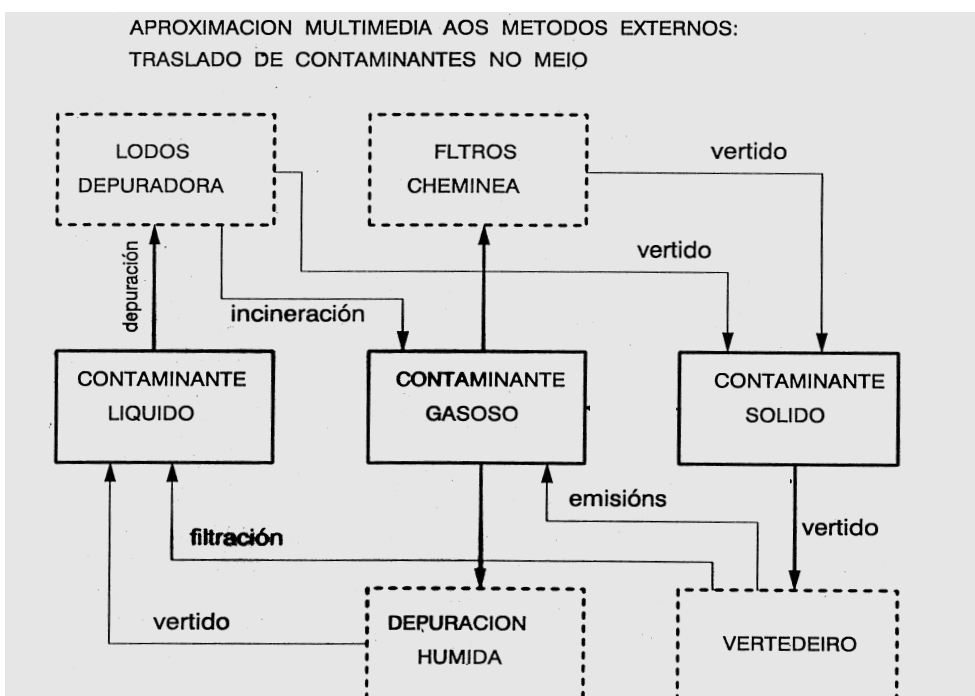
APROXIMACION MULTIMEDIA AOS METODOS EXTERNOS:
TRASLADO DE CONTAMINANTES NO MEIO

LODOS DEPURADORA

FLTROS CHEMINEA

vertido

vertido

depuración

incineración

CONTAMINANTE LIQUIDO

CONTAMINANTE GASOSO

CONTAMINANTE SOLIDO

emisións

filtración

vertido

vertido

DEPURACION HUMIDA

VERTEDEIRO